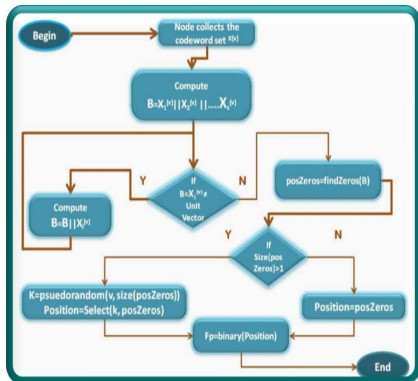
Begin

Node collects the codeword set $X(s)$

Compute

$B=X_1^{(s)}||X_2^{(s)}||......X_i^{(s)}$

If $B=X_i^{(s)}\neq$ Unit Vector

Y

N

Compute

$B=B||X_i^{(s)}$

posZeros=findZeros(B)

If Size(pos Zeros)>1

Y

N

K=psuedorandom(v, size(posZeros))
Position=Select(k, posZeros)

Position=posZeros

Fp=binary(Position)

End